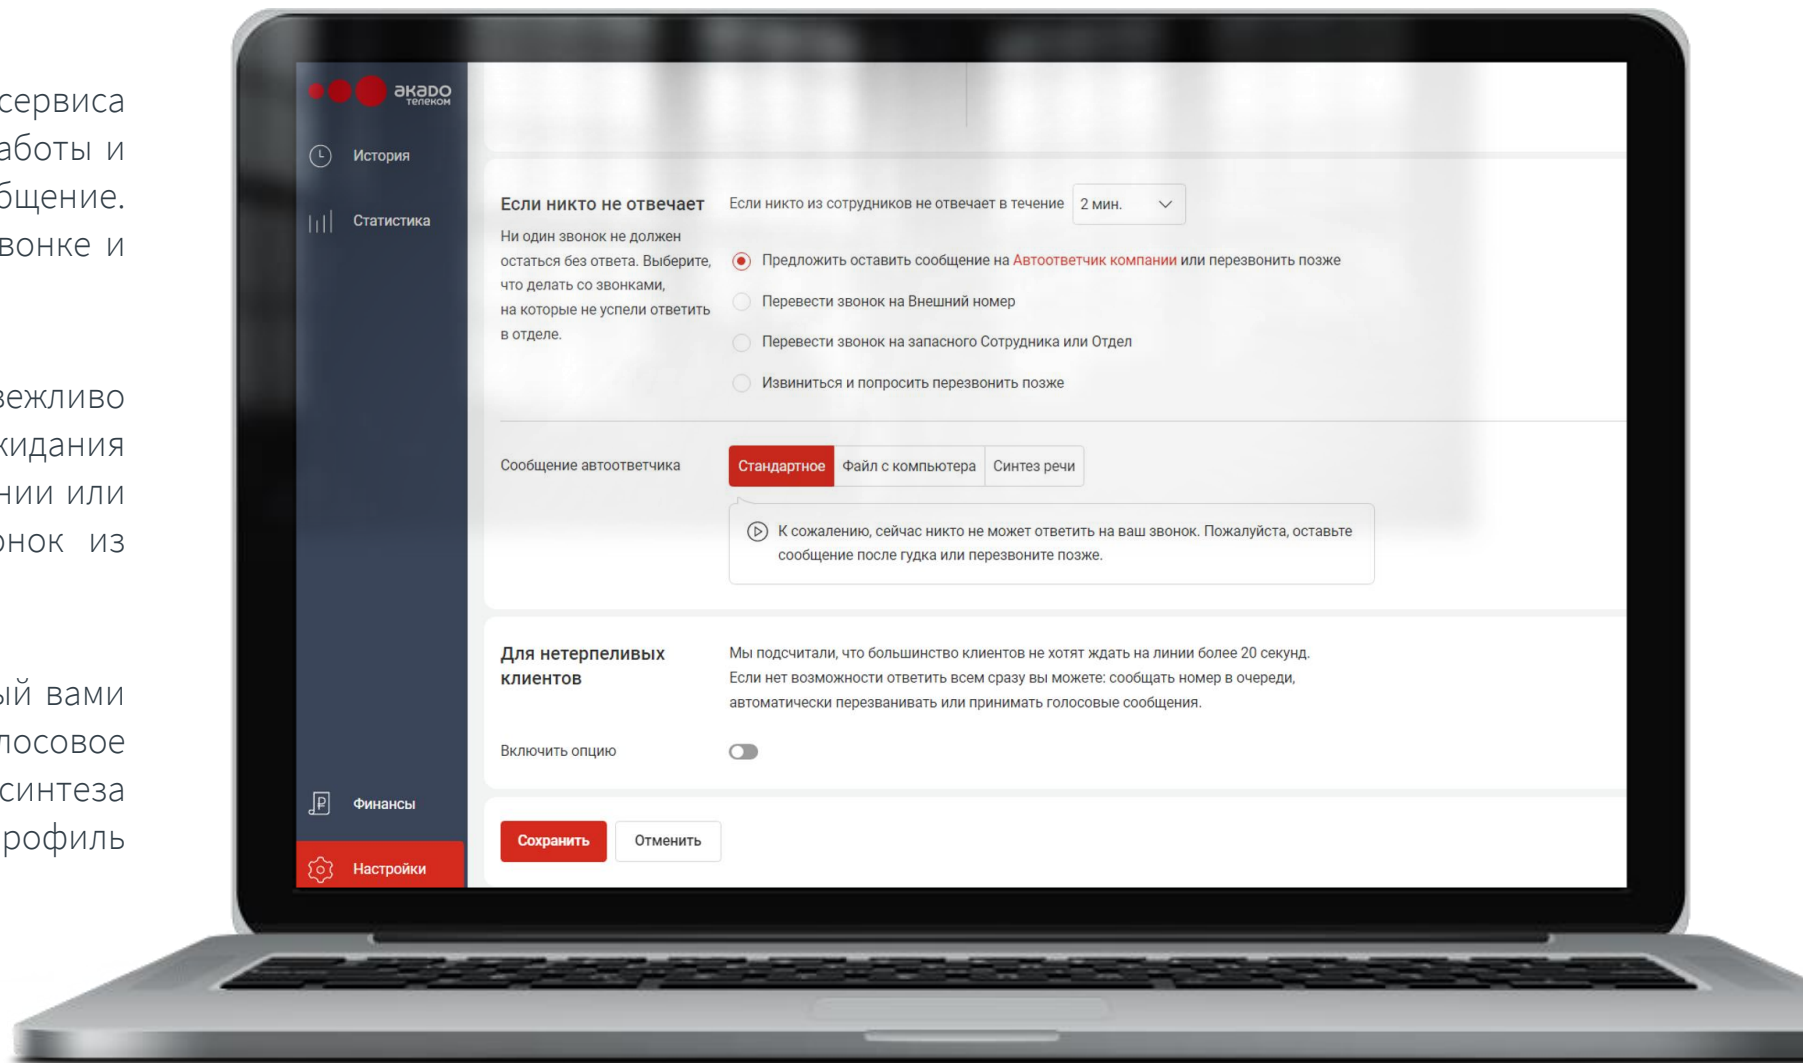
сервиса
аботы и
бщение.
вонке и

вежливо
кидания
нии или
онок из

ый вами
лосовое
синтеза
рофиль

акадо телеком

История

Статистика

Финансы

Настройки

Если никто не отвечает

Ни один звонок не должен остаться без ответа. Выберите, что делать со звонками, на которые не успели ответить в отделе.

Если никто из сотрудников не отвечает в течение 2 мин.

Предложить оставить сообщение на Автоответчик компании или перезвонить позже

Перевести звонок на Внешний номер

Перевести звонок на запасного Сотрудника или Отдел

Извиниться и попросить перезвонить позже

Сообщение автоответчика

Стандартное | Файл с компьютера | Синтез речи

К сожалению, сейчас никто не может ответить на ваш звонок. Пожалуйста, оставьте сообщение после гудка или перезвоните позже.

Для нетерпеливых клиентов

Мы подсчитали, что большинство клиентов не хотят ждать на линии более 20 секунд. Если нет возможности ответить всем сразу вы можете: сообщать номер в очереди, автоматически перезванивать или принимать голосовые сообщения.

Включить опцию

Сохранить

Отменить